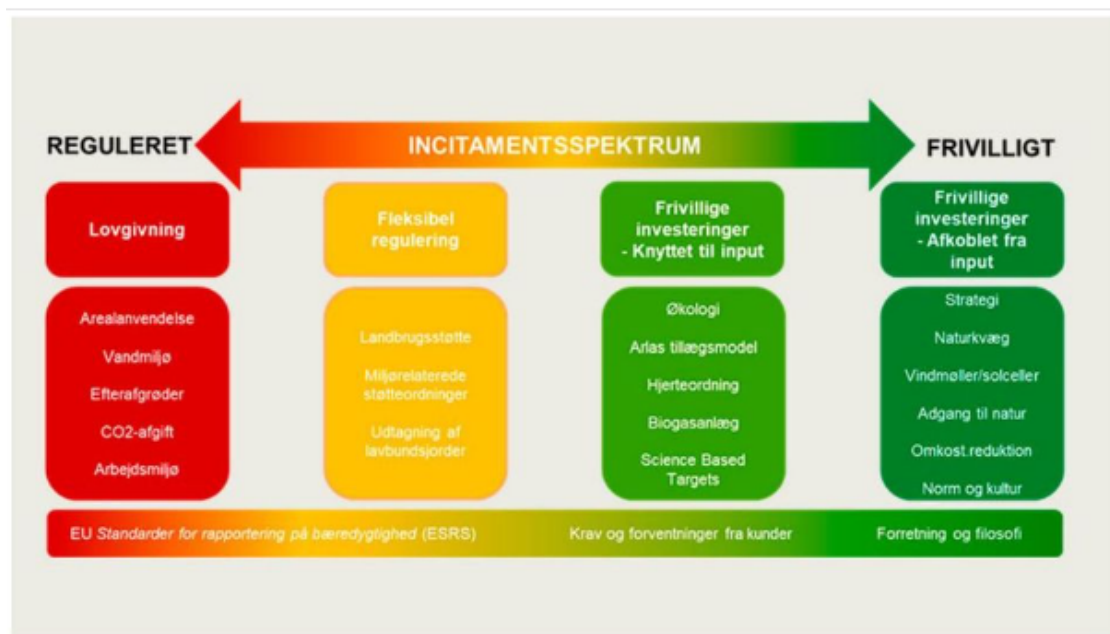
REGULERET

INCITAMENTSSPEKTRUM

FRIVILLIGT

Lovgivning

Arealanvendelse

Vandmiljø

Efterafgrøder

CO2-afgift

Arbejdsmiljø

Fleksibel regulering

Landbrugsstøtte

Miljørelaterede støtteordninger

Udtagning af lavbundsjorder

Frivillige investeringer - Knyttet til input

Økologi

Arlas tillægsmodel

Hjerteordning

Biogasanlæg

Science Based Targets

Frivillige investeringer - Afkoblet fra input

Strategi

Naturkvæg

Vindmøller/solceller

Adgang til natur

Omkost.reduktion

Norm og kultur

EU Standarder for rapportering på bæredygtighed (ESRS)

Krav og forventninger fra kunder

Forretning og filosofi